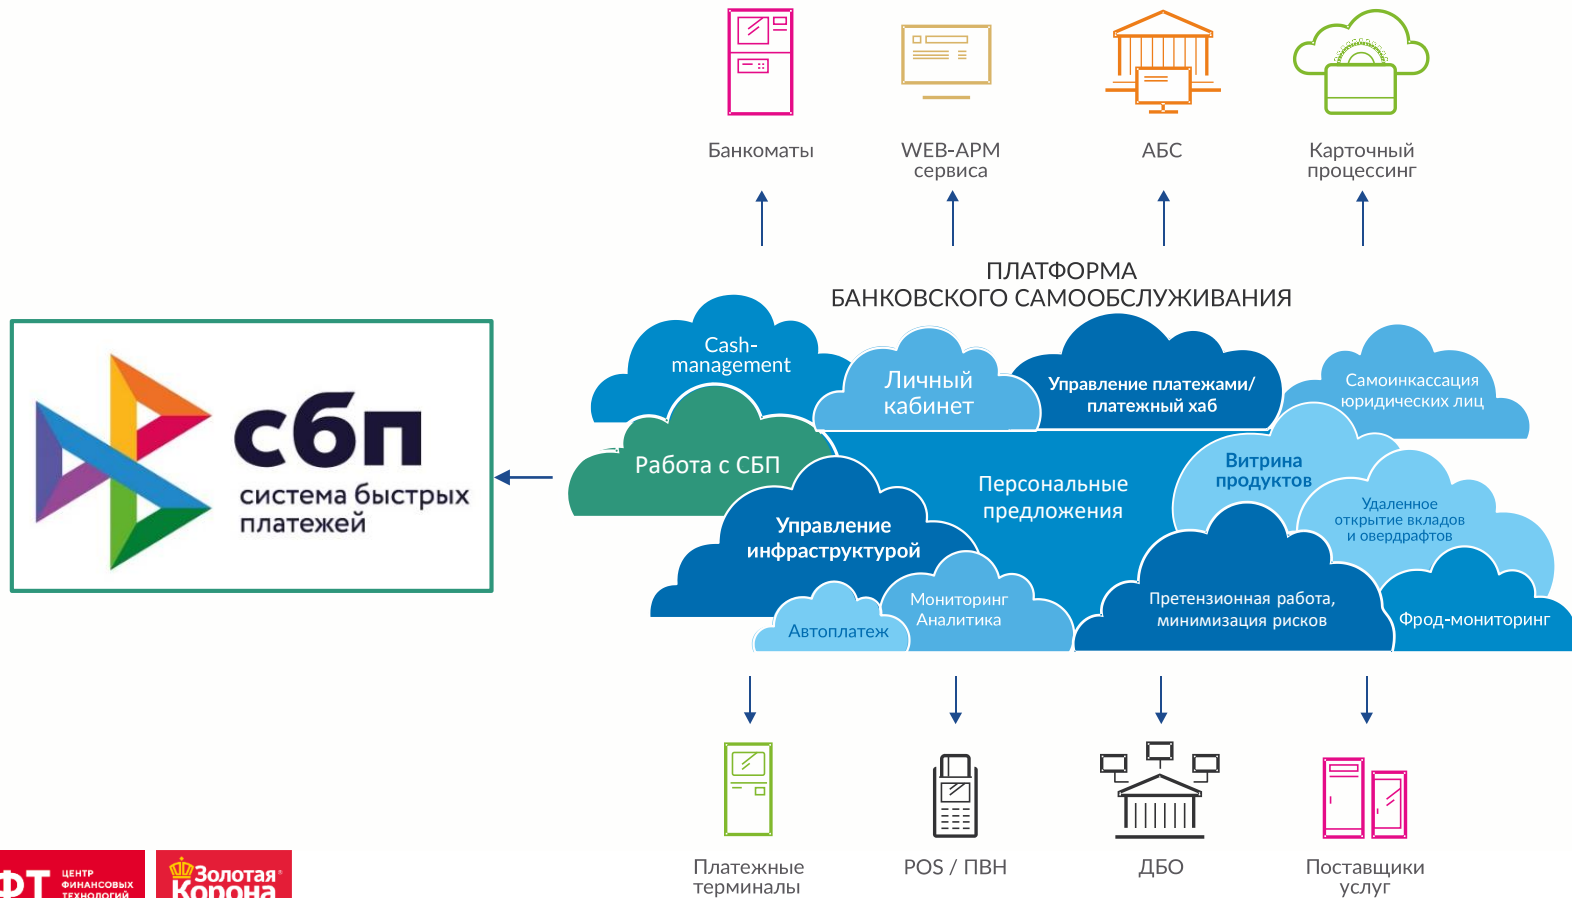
Банкоматы

WEB-АРМ сервиса

АБС

Карточный процессинг

ПЛАТФОРМА
БАНКОВСКОГО САМООБСЛУЖИВАНИЯ

сбп
система быстрых платежей

Cash-management

Личный кабинет

Управление платежами/ платежный хаб

Самоинкассация юридических лиц

Работа с СБП

Персональные предложения

Витрина продуктов

Удаленное открытие вкладов и овердрафтов

Управление инфраструктурой

Мониторинг Аналитика

Автоплатеж

Претензионная работа, минимизация рисков

Фрод-мониторинг

Платежные терминалы

POS / ПВН

ДБО

Поставщики услуг

ЦФТ ЦЕНТР ФИНАНСОВЫХ ТЕХНОЛОГИЙ

Золотая Корона